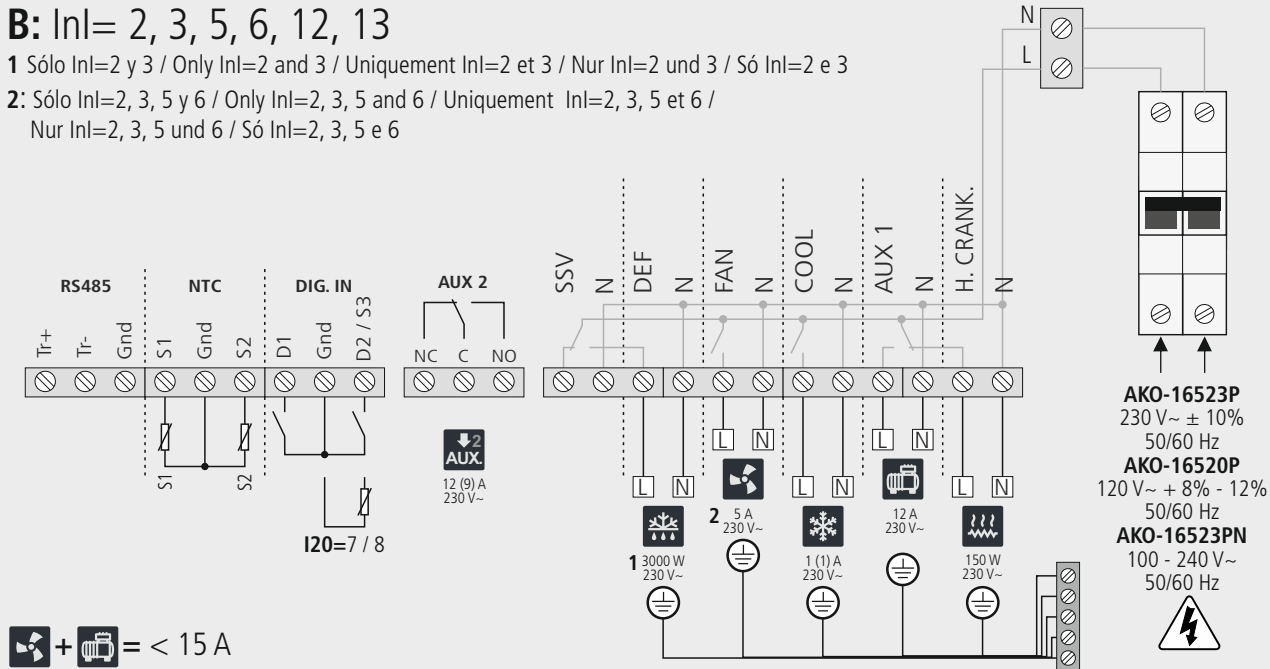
**B:** InI= 2, 3, 5, 6, 12, 13

**1** Sólo InI=2 y 3 / Only InI=2 and 3 / Uniquement InI=2 et 3 / Nur InI=2 und 3 / Só InI=2 e 3

**2**: Sólo InI=2, 3, 5 y 6 / Only InI=2, 3, 5 and 6 / Uniquement InI=2, 3, 5 et 6 / Nur InI=2, 3, 5 und 6 / Só InI=2, 3, 5 e 6

N
L

RS485
Tr+ Tr- Gnd

NTC
S1 Gnd S2

S1 S2

DIG. IN
D1 Gnd D2 / S3

**I20=**7 / 8

AUX 2
NC C NO

AUX.
12 (9) A
230 V~

SSV N DEF N FAN N COOL N AUX 1 N H. CRANK. N

L N
1 3000 W
230 V~

L N
2 5 A
230 V~

L N
1 (1) A
230 V~

L N
12 A
230 V~

L N
150 W
230 V~

**AKO-16523P**
230 V~ ± 10%
50/60 Hz
**AKO-16520P**
120 V~ + 8% - 12%
50/60 Hz
**AKO-16523PN**
100 - 240 V~
50/60 Hz

+ = < 15 A